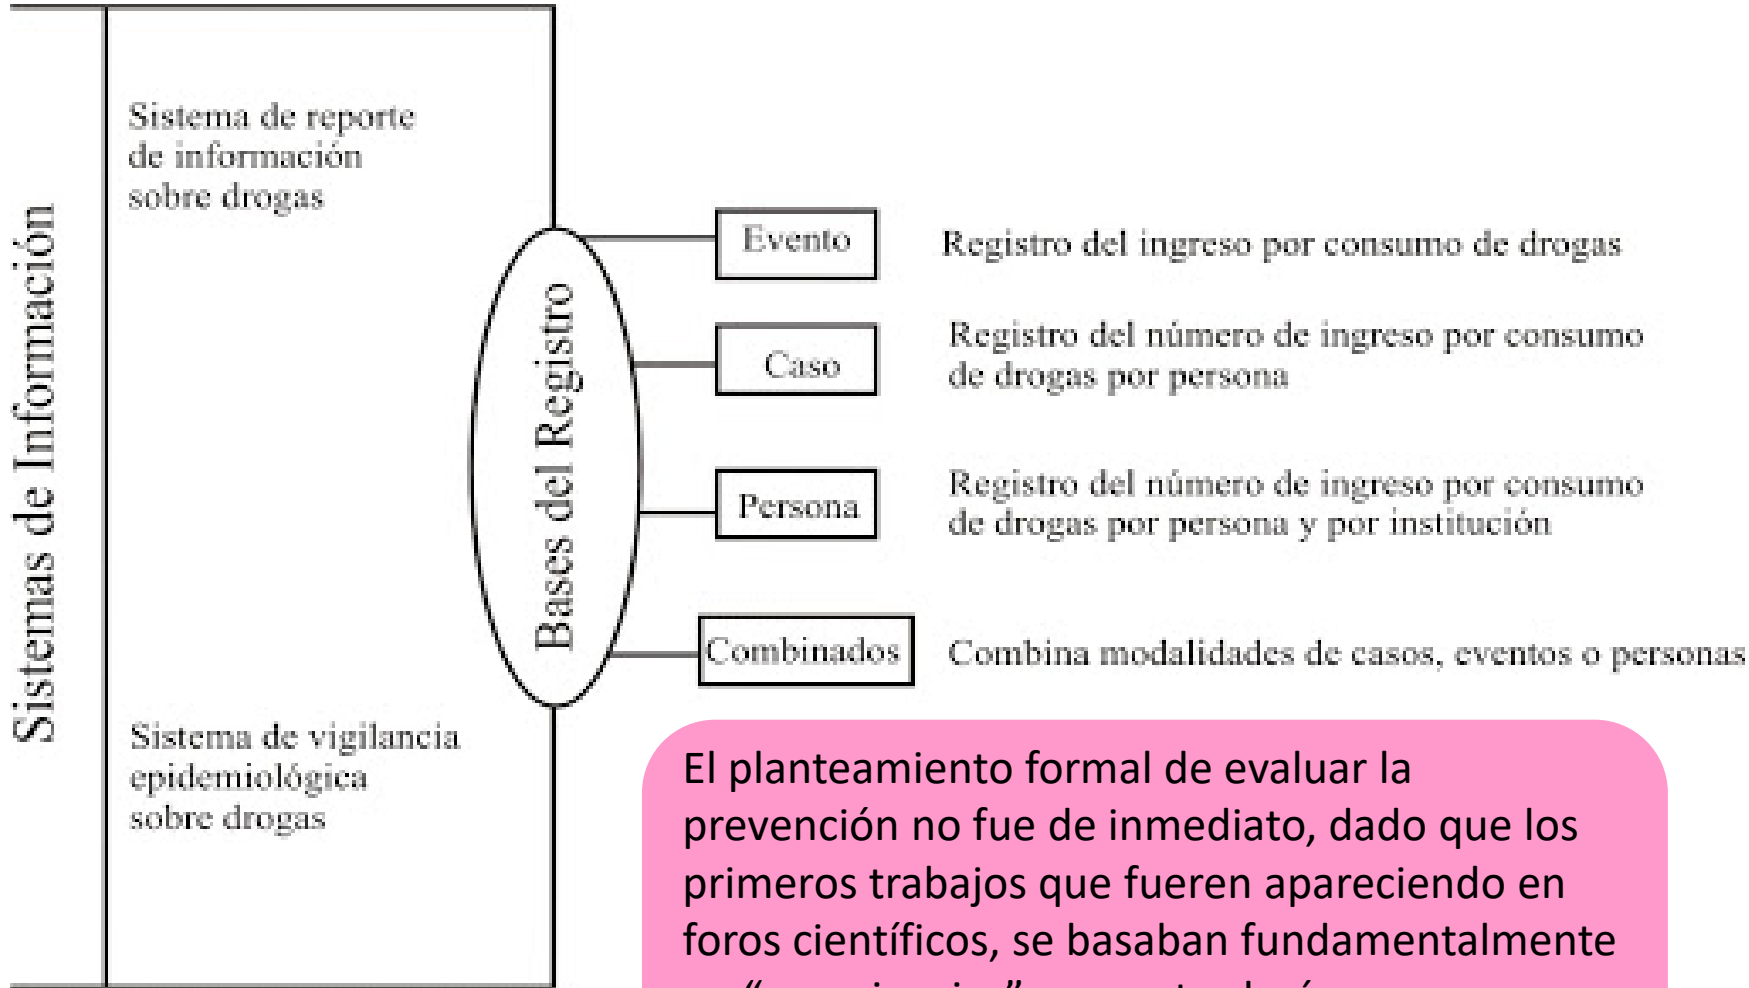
Sistemas de Información

Sistema de reporte de información sobre drogas

Sistema de vigilancia epidemiológica sobre drogas

Bases del Registro

Evento

Registro del ingreso por consumo de drogas

Caso

Registro del número de ingreso por consumo de drogas por persona

Persona

Registro del número de ingreso por consumo de drogas por persona y por institución

Combinados

Combina modalidades de casos, eventos o personas

El planteamiento formal de evaluar la prevención no fue de inmediato, dado que los primeros trabajos que fueren apareciendo en foros científicos, se basaban fundamentalmente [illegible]